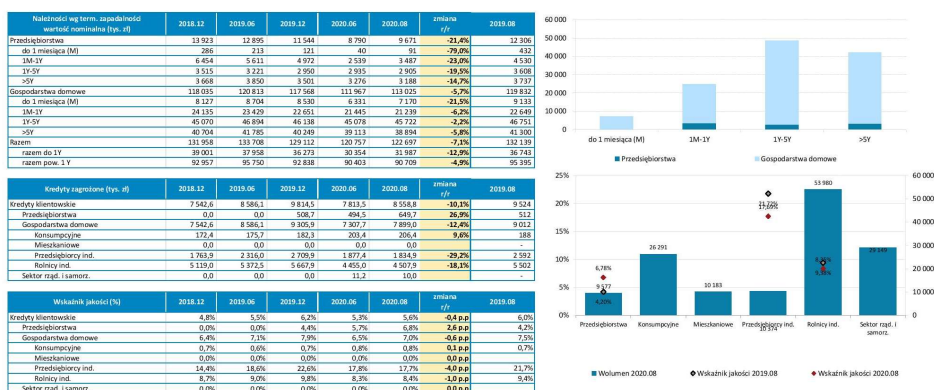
| Należności wg term. zapadalności wartość nominalna (tys. zł) | 2018.12 | 2019.06 | 2019.12 | 2020.06 | 2020.08 | zmiana r/r | 2019.08 |
|---|---|---|---|---|---|---|---|
| Przedsiębiorstwa | 13 923 | 12 895 | 11 544 | 8 790 | 9 671 | -21,4% | 12 306 |
| do 1 miesiąca (M) | 286 | 213 | 121 | 40 | 91 | -79,0% | 432 |
| 1M-1Y | 6 454 | 5 611 | 4 972 | 2 539 | 3 487 | -23,0% | 4 530 |
| 1Y-5Y | 3 515 | 3 221 | 2 950 | 2 935 | 2 905 | -19,5% | 3 608 |
| >5Y | 3 668 | 3 850 | 3 501 | 3 276 | 3 188 | -14,7% | 3 737 |
| Gospodarstwa domowe | 118 035 | 120 813 | 117 568 | 111 967 | 113 025 | -5,7% | 119 832 |
| do 1 miesiąca (M) | 8 127 | 8 704 | 8 530 | 6 331 | 7 170 | -21,5% | 9 133 |
| 1M-1Y | 24 135 | 23 429 | 22 651 | 21 445 | 21 239 | -6,2% | 22 649 |
| 1Y-5Y | 45 070 | 46 894 | 46 138 | 45 078 | 45 722 | -2,2% | 46 751 |
| >5Y | 40 704 | 41 785 | 40 249 | 39 113 | 38 894 | -5,8% | 41 300 |
| Razem | 131 958 | 133 708 | 129 112 | 120 757 | 122 697 | -7,1% | 132 139 |
| razem do 1Y | 39 001 | 37 958 | 36 273 | 30 354 | 31 987 | -12,9% | 36 743 |
| razem pow. 1 Y | 92 957 | 95 750 | 92 838 | 90 403 | 90 709 | -4,9% | 95 395 |

| Kredyty zagrożone (tys. zł) | 2018.12 | 2019.06 | 2019.12 | 2020.06 | 2020.08 | zmiana r/r | 2019.08 |
|---|---|---|---|---|---|---|---|
| Kredyty klientowskie | 7 542,6 | 8 586,1 | 9 814,5 | 7 813,5 | 8 558,8 | -10,1% | 9 524 |
| Przedsiębiorstwa | 0,0 | 0,0 | 508,7 | 494,5 | 649,7 | 26,9% | 512 |
| Gospodarstwa domowe | 7 542,6 | 8 586,1 | 9 305,9 | 7 307,7 | 7 899,0 | -12,4% | 9 012 |
| Konsumpcyjne | 172,4 | 175,7 | 182,3 | 203,4 | 206,4 | 9,6% | 188 |
| Mieszkaniowe | 0,0 | 0,0 | 0,0 | 0,0 | 0,0 | | - |
| Przedsiębiorcy ind. | 1 763,9 | 2 316,0 | 2 709,9 | 1 877,4 | 1 834,9 | -29,2% | 2 592 |
| Rolnicy ind. | 5 119,0 | 5 372,5 | 5 667,9 | 4 455,0 | 4 507,9 | -18,1% | 5 502 |
| Sektor rząd. i samorz. | 0,0 | 0,0 | 0,0 | 11,2 | 10,0 | | - |

| Wskaźnik jakości (%) | 2018.12 | 2019.06 | 2019.12 | 2020.06 | 2020.08 | zmiana r/r | 2019.08 |
|---|---|---|---|---|---|---|---|
| Kredyty klientowskie | 4,8% | 5,5% | 6,2% | 5,3% | 5,6% | -0,4 p.p | 6,0% |
| Przedsiębiorstwa | 0,0% | 0,0% | 4,4% | 5,7% | 6,8% | 2,6 p.p | 4,2% |
| Gospodarstwa domowe | 6,4% | 7,1% | 7,9% | 6,5% | 7,0% | -0,6 p.p | 7,5% |
| Konsumpcyjne | 0,7% | 0,6% | 0,7% | 0,8% | 0,8% | 0,1 p.p | 0,7% |
| Mieszkaniowe | 0,0% | 0,0% | 0,0% | 0,0% | 0,0% | 0,0 p.p | |
| Przedsiębiorcy ind. | 14,4% | 18,6% | 22,6% | 17,8% | 17,7% | -4,0 p.p | 21,7% |
| Rolnicy ind. | 8,7% | 9,0% | 9,8% | 8,3% | 8,4% | -1,0 p.p | 9,4% |
| Sektor rząd. i samorz. | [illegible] | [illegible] | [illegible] | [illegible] | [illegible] | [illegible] | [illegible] |

60 000
50 000
40 000
30 000
20 000
10 000
0
do 1 miesiąca (M)
1M-1Y
1Y-5Y
>5Y
Przedsiębiorstwa
Gospodarstwa domowe

25%
20%
15%
10%
5%
0%
60 000
50 000
40 000
30 000
20 000
10 000
0
6,78%
9 577
4,20%
26 291
21,72%
17,69%
10 183
10 374
53 980
8,41%
9,36%
29 149
Przedsiębiorstwa
Konsumpcyjne
Mieszkaniowe
Przedsiębiorcy ind.
Rolnicy ind.
Sektor rząd. i samorz.
Wolumen 2020.08
Wskaźnik jakości 2019.08
Wskaźnik jakości 2020.08